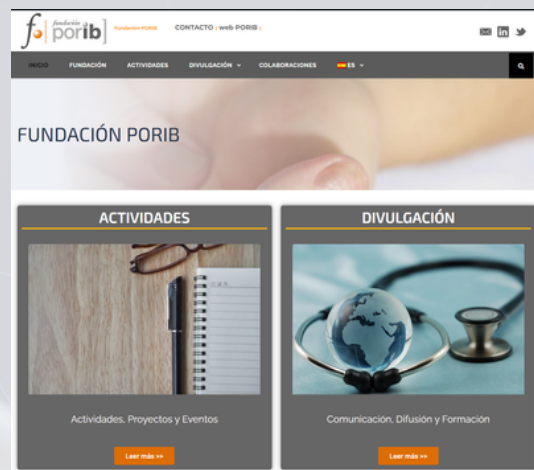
f fundación porib

Fundación PORIB

CONTACTO | web PORIB |

INICIO FUNDACIÓN ACTIVIDADES DIVULGACIÓN COLABORACIONES ES

FUNDACIÓN PORIB

ACTIVIDADES

Actividades, Proyectos y Eventos

Leer más >>

DIVULGACIÓN

Comunicación, Difusión y Formación

Leer más >>